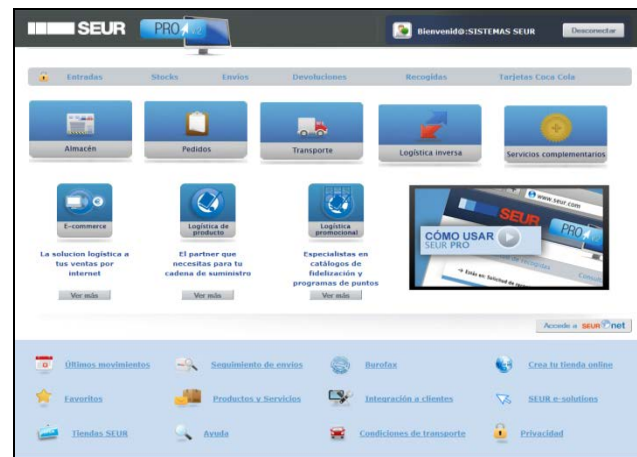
SEUR PRO

Bienvenid@:SISTEMAS SEUR
Desconectar

Entradas Stocks Envíos Devoluciones Recogidas Tarjetas Coca Cola

Almacén
Pedidos
Transporte
Logística inversa
Servicios complementarios

E-commerce
La solucion logística a tus ventas por internet
Ver más

Logística de producto
El partner que necesitas para tu cadena de suministro
Ver más

Logística promocional
Especialistas en catálogos de fidelización y programas de puntos
Ver más

www.seur.com
SEUR
PRO
CÓMO USAR SEUR PRO

Accede a SEUR net

Últimos movimientos
Seguimiento de envíos
Burofax
Crea tu tienda online
Favoritos
Productos y Servicios
Integración a clientes
SEUR e-solutions
Tiendas SEUR
Ayuda
Condiciones de transporte
Privacidad